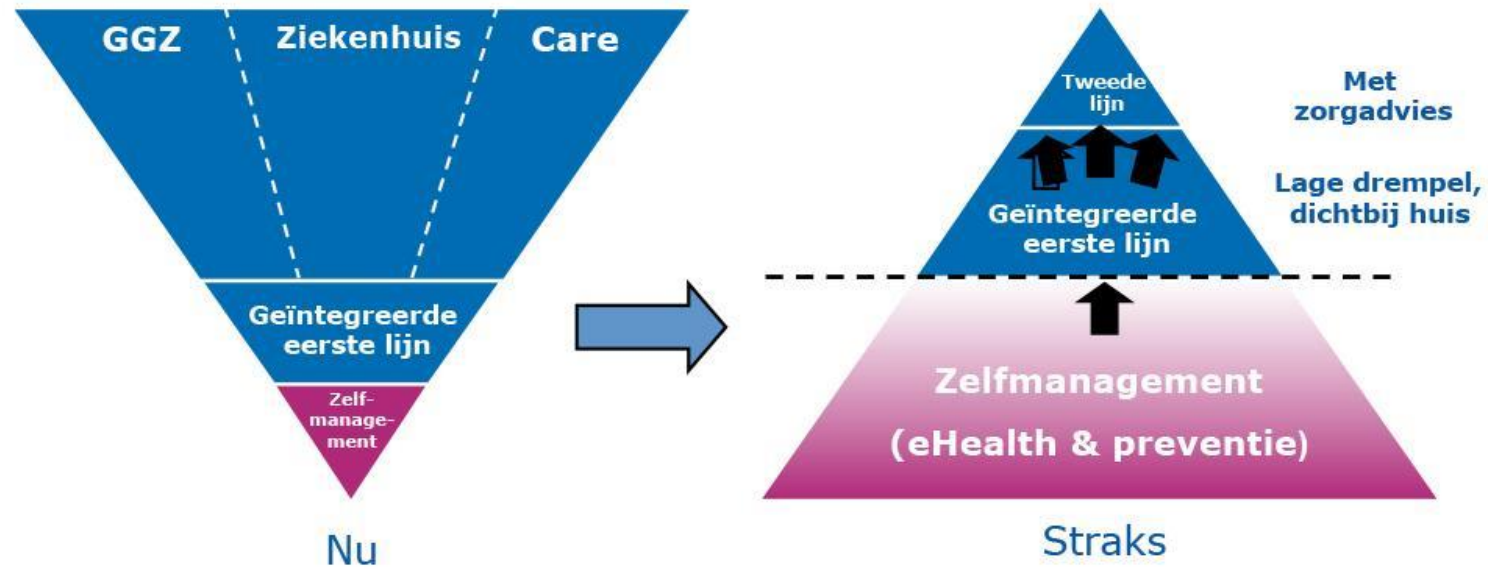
GGZ

Ziekenhuis

Care

Geïntegreerde eerste lijn

Zelfmanagement

Nu

Tweede lijn

Met zorgadvies

Geïntegreerde eerste lijn

Lage drempel, dichtbij huis

Zelfmanagement

(eHealth & preventie)

Straks